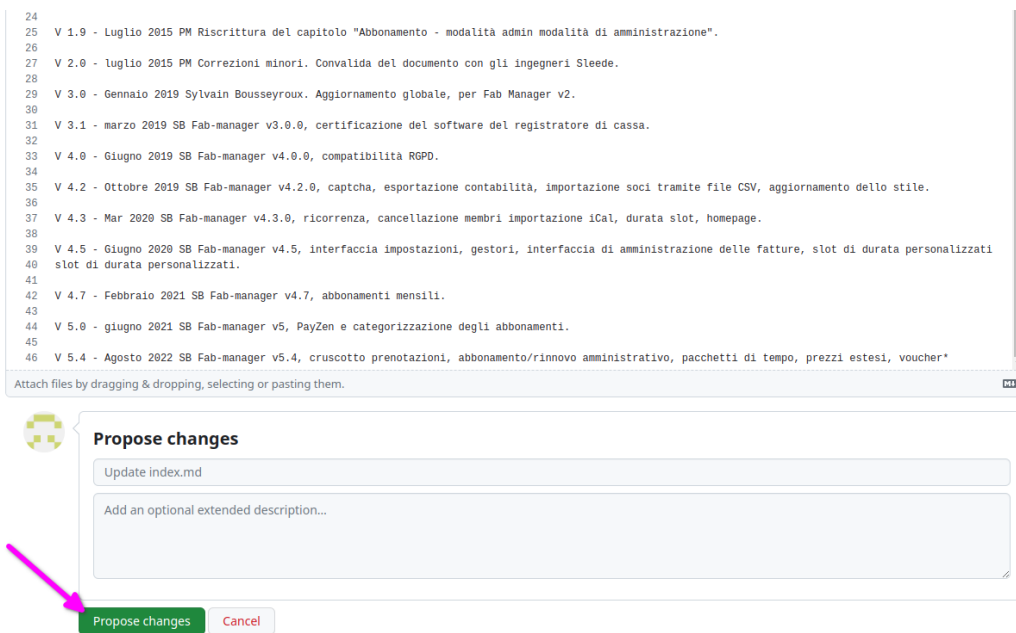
24
25 V 1.9 - Luglio 2015 PM Riscrittura del capitolo "Abbonamento - modalità admin modalità di amministrazione".
26
27 V 2.0 - luglio 2015 PM Correzioni minori. Convalida del documento con gli ingegneri Sleede.
28
29 V 3.0 - Gennaio 2019 Sylvain Bousseyroux. Aggiornamento globale, per Fab Manager v2.
30
31 V 3.1 - marzo 2019 SB Fab-manager v3.0.0, certificazione del software del registratore di cassa.
32
33 V 4.0 - Giugno 2019 SB Fab-manager v4.0.0, compatibilità RGPD.
34
35 V 4.2 - Ottobre 2019 SB Fab-manager v4.2.0, captcha, esportazione contabilità, importazione soci tramite file CSV, aggiornamento dello stile.
36
37 V 4.3 - Mar 2020 SB Fab-manager v4.3.0, ricorrenza, cancellazione membri importazione iCal, durata slot, homepage.
38
39 V 4.5 - Giugno 2020 SB Fab-manager v4.5, interfaccia impostazioni, gestori, interfaccia di amministrazione delle fatture, slot di durata personalizzati
40 slot di durata personalizzati.
41
42 V 4.7 - Febbraio 2021 SB Fab-manager v4.7, abbonamenti mensili.
43
44 V 5.0 - giugno 2021 SB Fab-manager v5, PayZen e categorizzazione degli abbonamenti.
45
46 V 5.4 - Agosto 2022 SB Fab-manager v5.4, cruscotto prenotazioni, abbonamento/rinnovo amministrativo, pacchetti di tempo, prezzi estesi, voucher*

Attach files by dragging & dropping, selecting or pasting them.

Propose changes

Update index.md

Add an optional extended description...

Propose changes Cancel